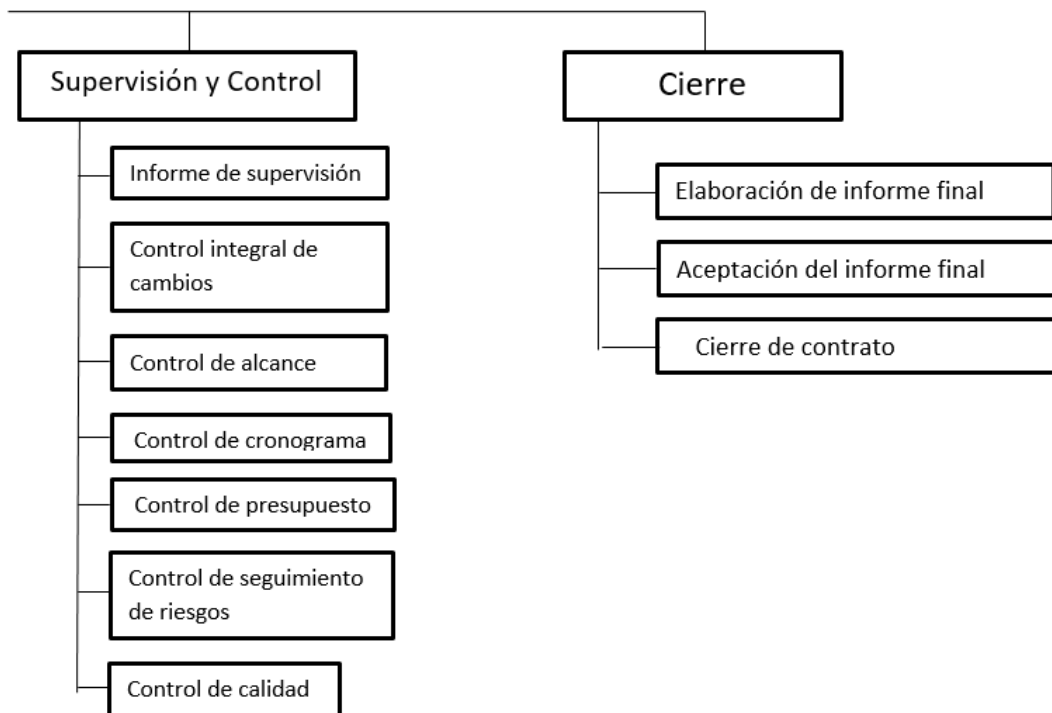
Supervisión y Control

Informe de supervisión

Control integral de cambios

Control de alcance

Control de cronograma

Control de presupuesto

Control de seguimiento de riesgos

Control de calidad

Cierre

Elaboración de informe final

Aceptación del informe final

Cierre de contrato